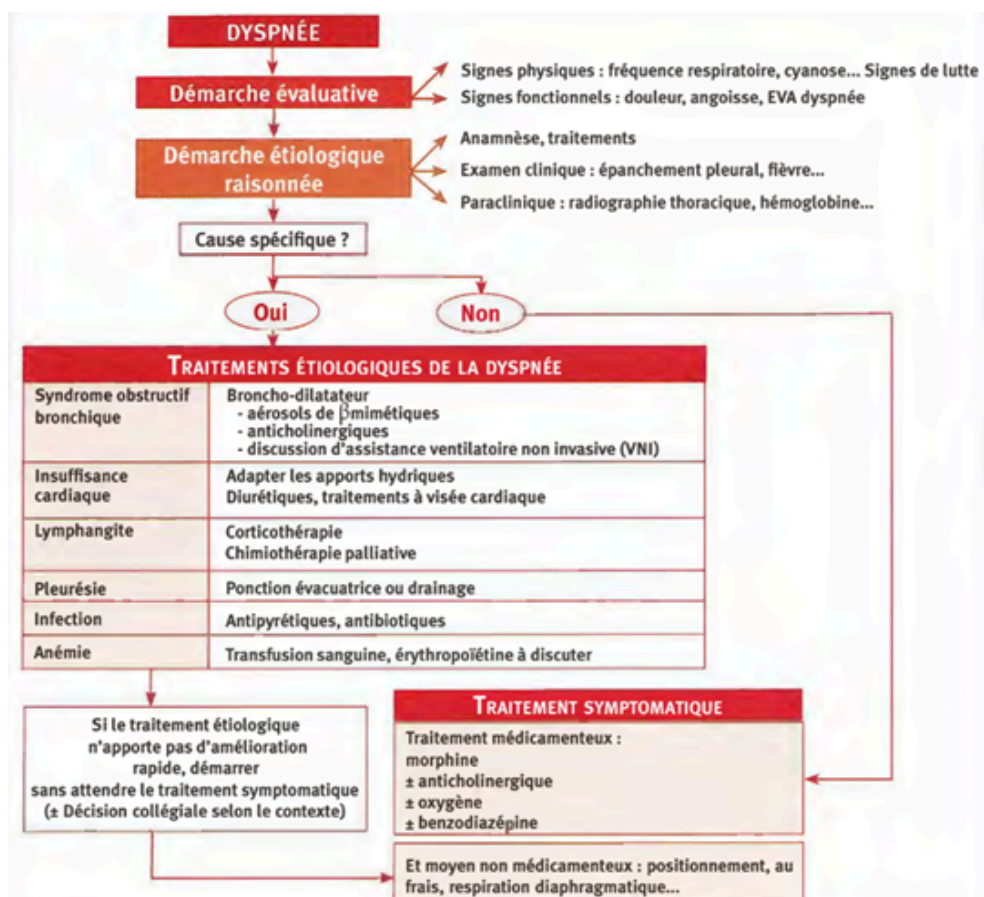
DYSPNÉE

Démarche évaluative

Signes physiques : fréquence respiratoire, cyanose... Signes de lutte
Signes fonctionnels : douleur, angoisse, EVA dyspnée

Démarche étiologique raisonnée

Anamnèse, traitements
Examen clinique : épanchement pleural, fièvre...
Paraclinique : radiographie thoracique, hémoglobine...

Cause spécifique ?

Oui

Non

TRAITEMENTS ÉTIOLOGIQUES DE LA DYSPNÉE

| | |
|---|---|
| Syndrome obstructif bronchique | Broncho-dilatateur - aérosols de $\beta$mimétiques - anticholinergiques - discussion d'assistance ventilatoire non invasive (VNI) |
| Insuffisance cardiaque | Adapter les apports hydriques Diurétiques, traitements à visée cardiaque |
| Lymphangite | Corticothérapie Chimiothérapie palliative |
| Pleurésie | Ponction évacuatrice ou drainage |
| Infection | Antipyrétiques, antibiotiques |
| Anémie | Transfusion sanguine, érythropoïétine à discuter |

Si le traitement étiologique n'apporte pas d'amélioration rapide, démarrer sans attendre le traitement symptomatique (± Décision collégiale selon le contexte)

TRAITEMENT SYMPTOMATIQUE

Traitement médicamenteux :
morphine
± anticholinergique
± oxygène
± benzodiazépine

Et moyen non médicamenteux : positionnement, au frais, respiration diaphragmatique...